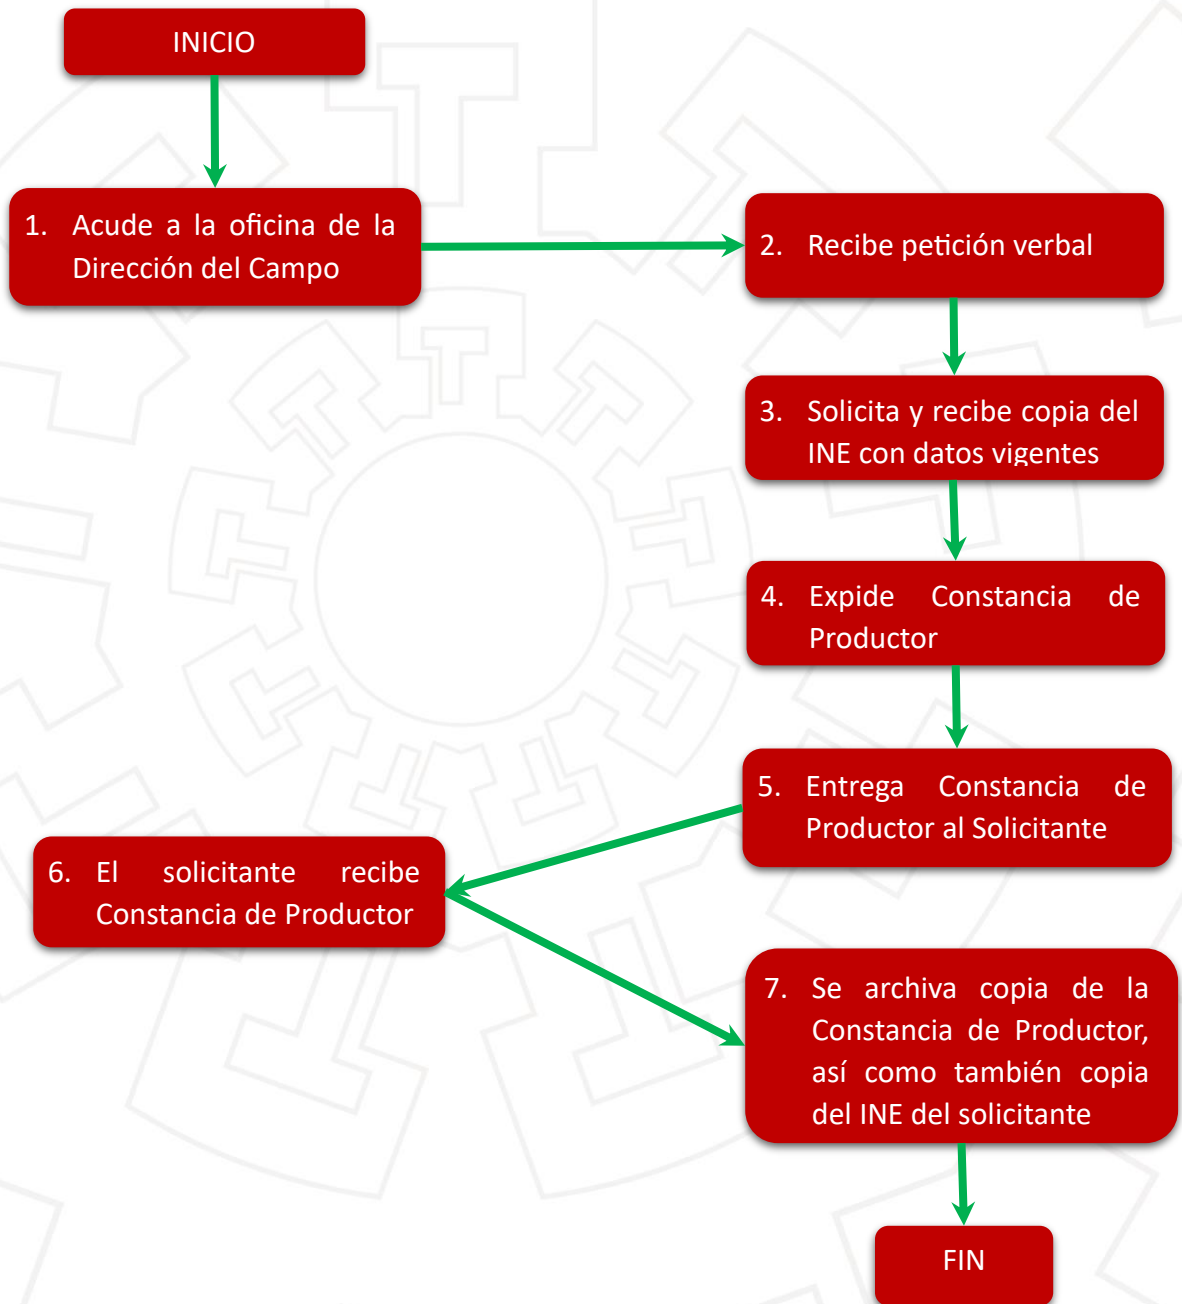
INICIO

1. Acude a la oficina de la Dirección del Campo

2. Recibe petición verbal

3. Solicita y recibe copia del INE con datos vigentes

4. Expide Constancia de Productor

5. Entrega Constancia de Productor al Solicitante

6. El solicitante recibe Constancia de Productor

7. Se archiva copia de la Constancia de Productor, así como también copia del INE del solicitante

FIN